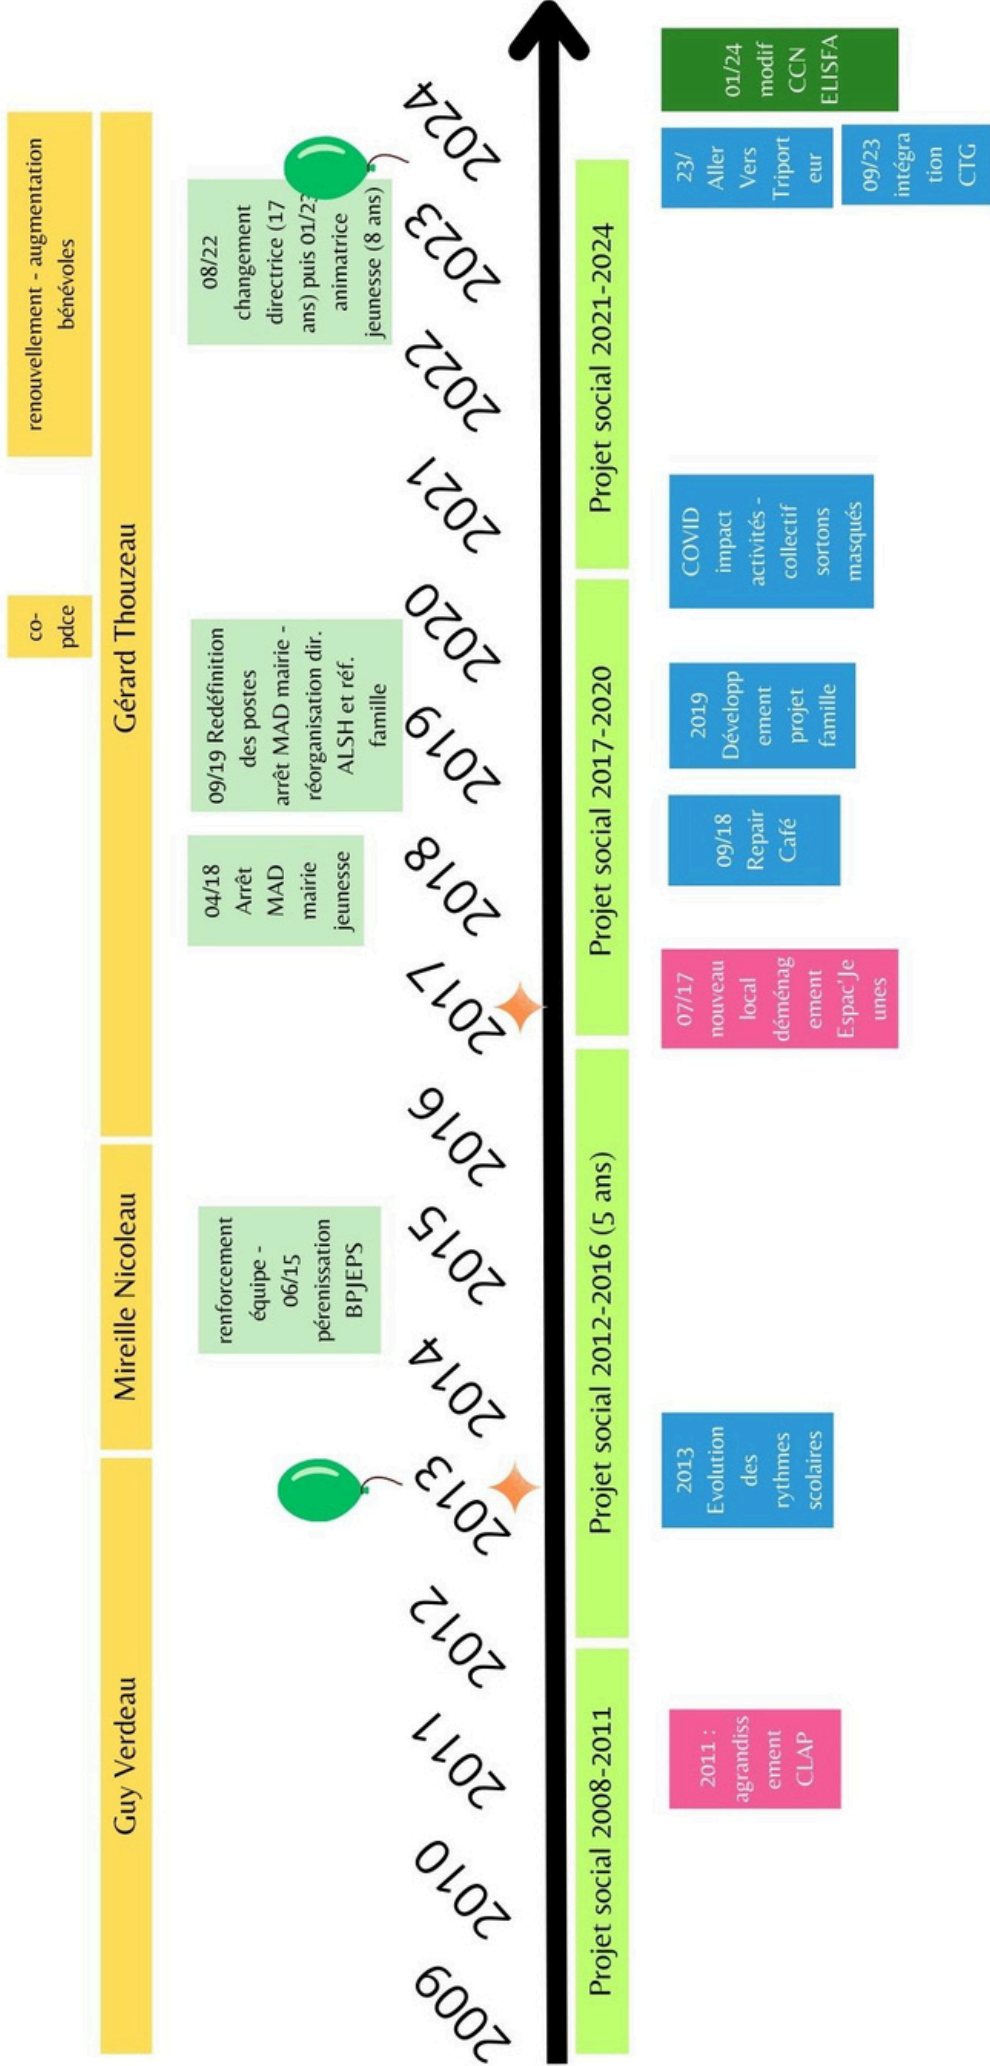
renouvellement - augmentation bénévoles

co-pdce

Gérard Thouzeau

Mireille Nicoleau

Guy Verdeau

08/22 changement directrice (17 ans) puis 01/23 animatrice jeunesse (8 ans)

09/19 Redéfinition des postes arrêt MAD mairie - réorganisation dir. ALSH et réf. famille

04/18 Arrêt MAD mairie jeunesse

renforcement équipe - 06/15 pérenisation BPJEPS

2024
2023
2022
2021
2020
2019
2018
2017
2016
2015
2014
2013
2012
2011
2010
2009

Projet social 2021-2024

Projet social 2017-2020

Projet social 2012-2016 (5 ans)

Projet social 2008-2011

01/24 modif CCN ELISFA

23/ Aller Vers Triporteur

09/23 intégration CTG

COVID impact activités - collectif sortons masqués

2019 Développement projet famille

09/18 Repair Café

07/17 nouveau local déménagement Espac'Jeunes

2013 Evolution des rythmes scolaires

2011 : agrandissement CLAP